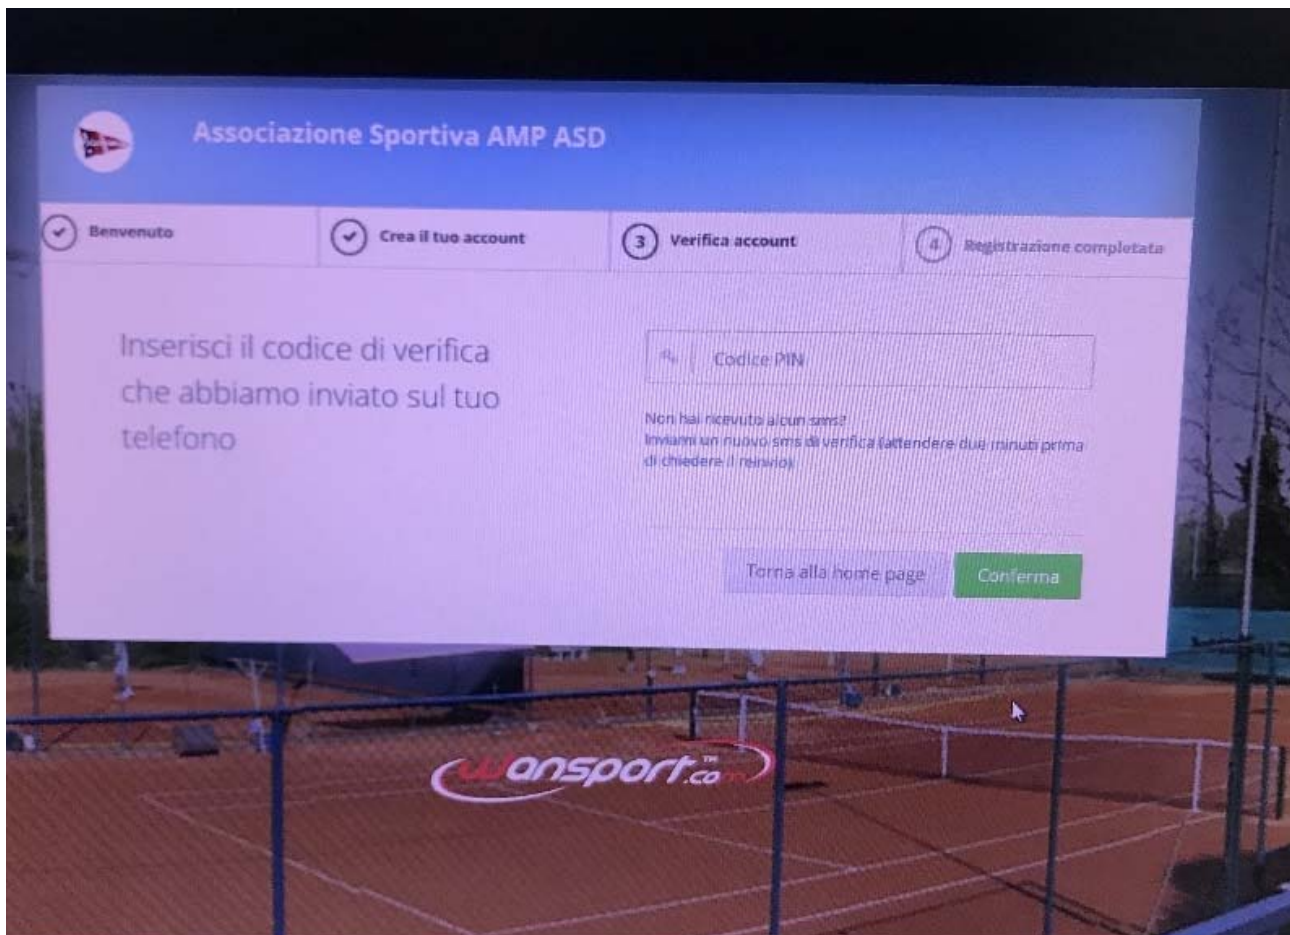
Associazione Sportiva AMP ASD

Benvenuto

Crea il tuo account

3 Verifica account

4 Registrazione completata

Inserisci il codice di verifica che abbiamo inviato sul tuo telefono

Codice PIN

Non hai ricevuto alcun sms?
Inviami un nuovo sms di verifica (attendere due minuti prima di chiedere il reinvio)

Torna alla home page

Conferma

wansport.com